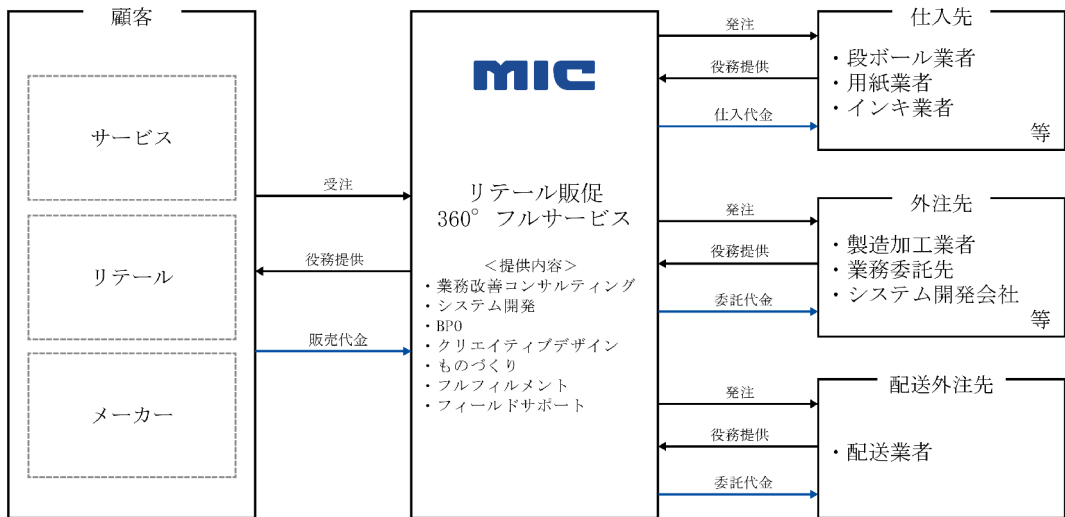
顧客

サービス

リテール

メーカー

受注

役務提供

販売代金

MIC

リテール販促
360° フルサービス

＜提供内容＞
・業務改善コンサルティング
・システム開発
・BPO
・クリエイティブデザイン
・ものづくり
・フルフィルメント
・フィールドサポート

発注

役務提供

仕入代金

仕入先

・段ボール業者
・用紙業者
・インキ業者
等

発注

役務提供

委託代金

外注先

・製造加工業者
・業務委託先
・システム開発会社
等

発注

役務提供

委託代金

配送外注先

・配送業者